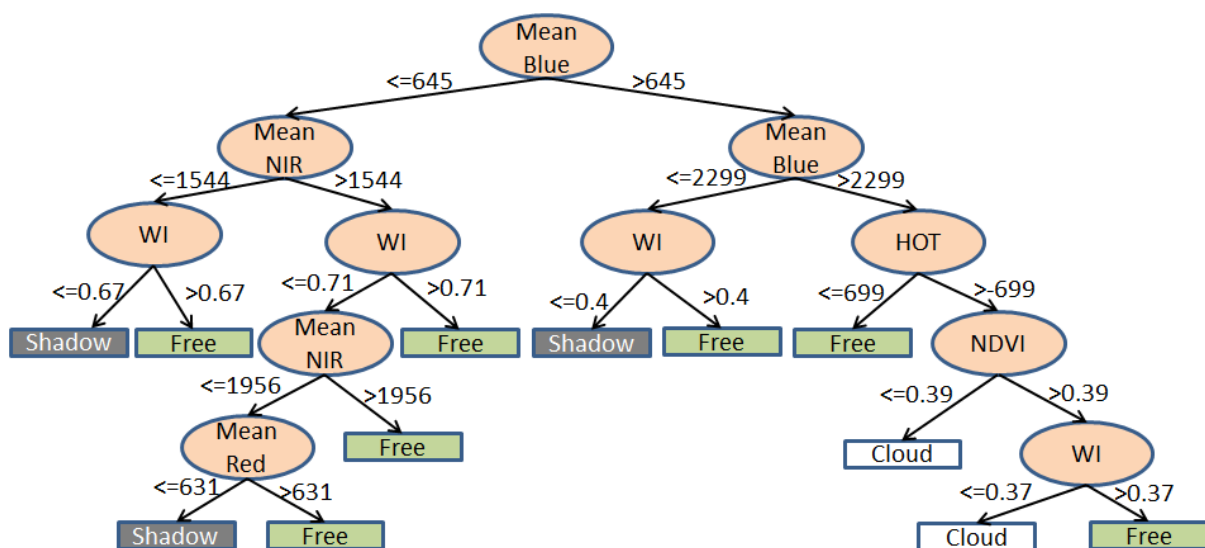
Mean Blue

<=645

>645

Mean NIR

Mean Blue

<=1544

>1544

<=2299

>2299

WI

WI

WI

HOT

<=0.67

>0.67

<=0.71

>0.71

<=0.4

>0.4

<=699

>-699

Shadow

Free

Mean NIR

Free

Shadow

Free

Free

NDVI

<=1956

>1956

<=0.39

>0.39

Mean Red

Free

Cloud

WI

<=631

>631

<=0.37

>0.37

Shadow

Free

Cloud

Free